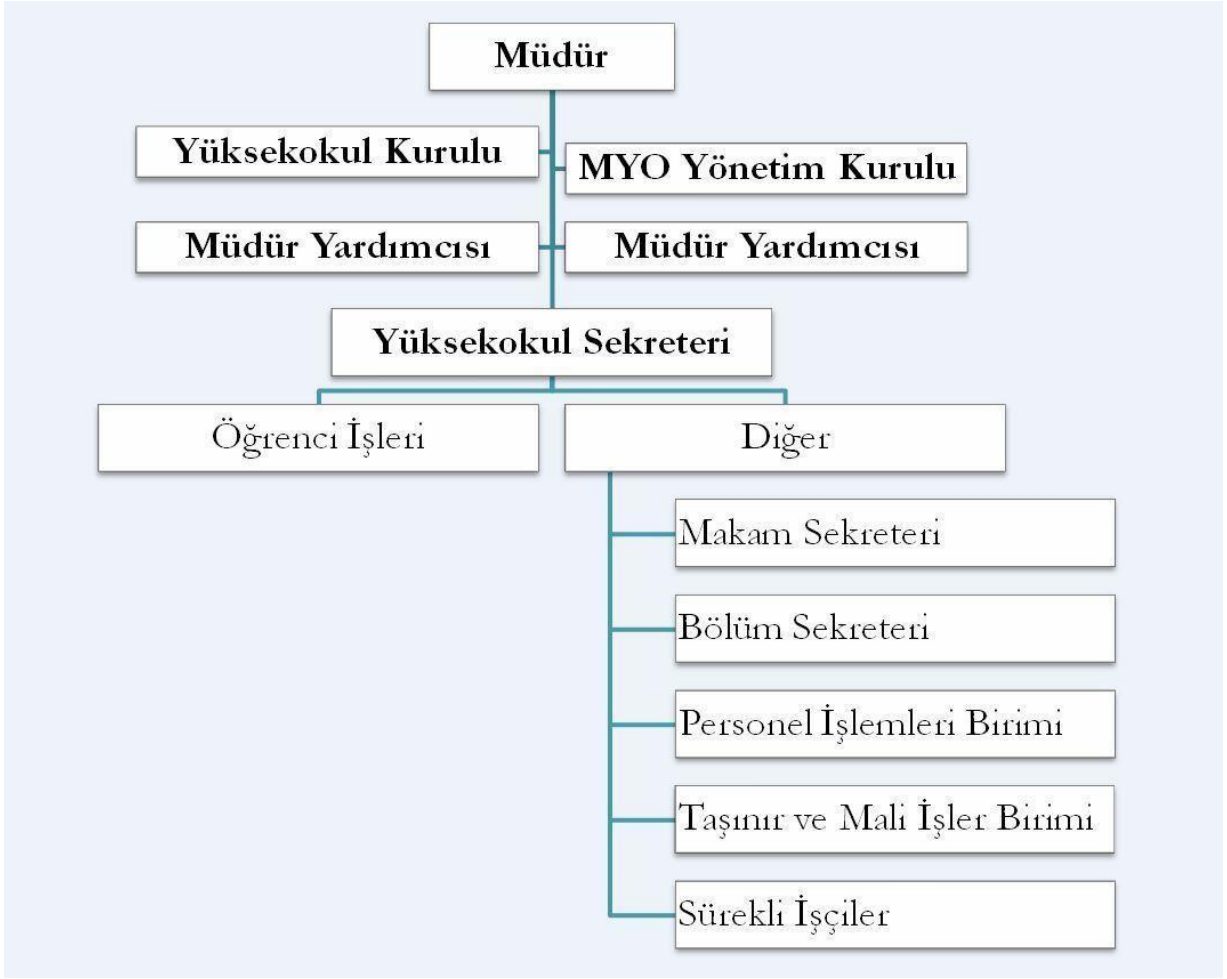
Müdür

Yüksekokul Kurulu

MYO Yönetim Kurulu

Müdür Yardımcısı

Müdür Yardımcısı

Yüksekokul Sekreteri

Öğrenci İşleri

Diğer

Makam Sekreteri

Bölüm Sekreteri

Personel İşlemleri Birimi

Taşınır ve Mali İşler Birimi

Sürekli İşçiler